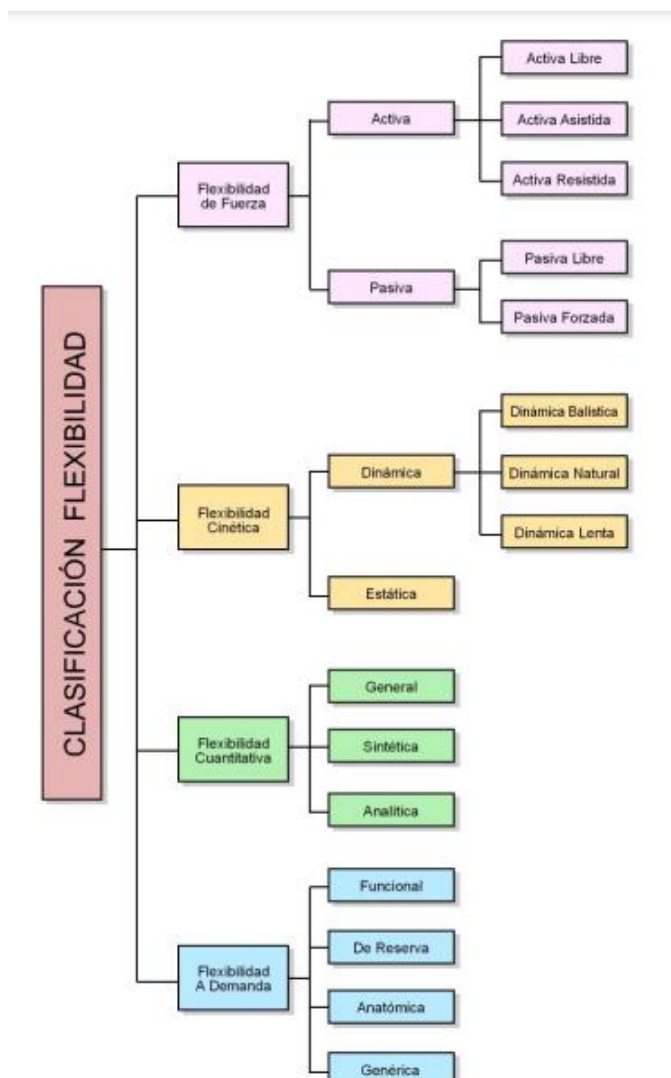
CLASIFICACIÓN FLEXIBILIDAD

Flexibilidad de Fuerza

Activa

Activa Libre

Activa Asistida

Activa Resistida

Pasiva

Pasiva Libre

Pasiva Forzada

Flexibilidad Cinética

Dinámica

Dinámica Balística

Dinámica Natural

Dinámica Lenta

Estática

Flexibilidad Cuantitativa

General

Sintética

Analítica

Flexibilidad A Demanda

Funcional

De Reserva

Anatómica

Genérica